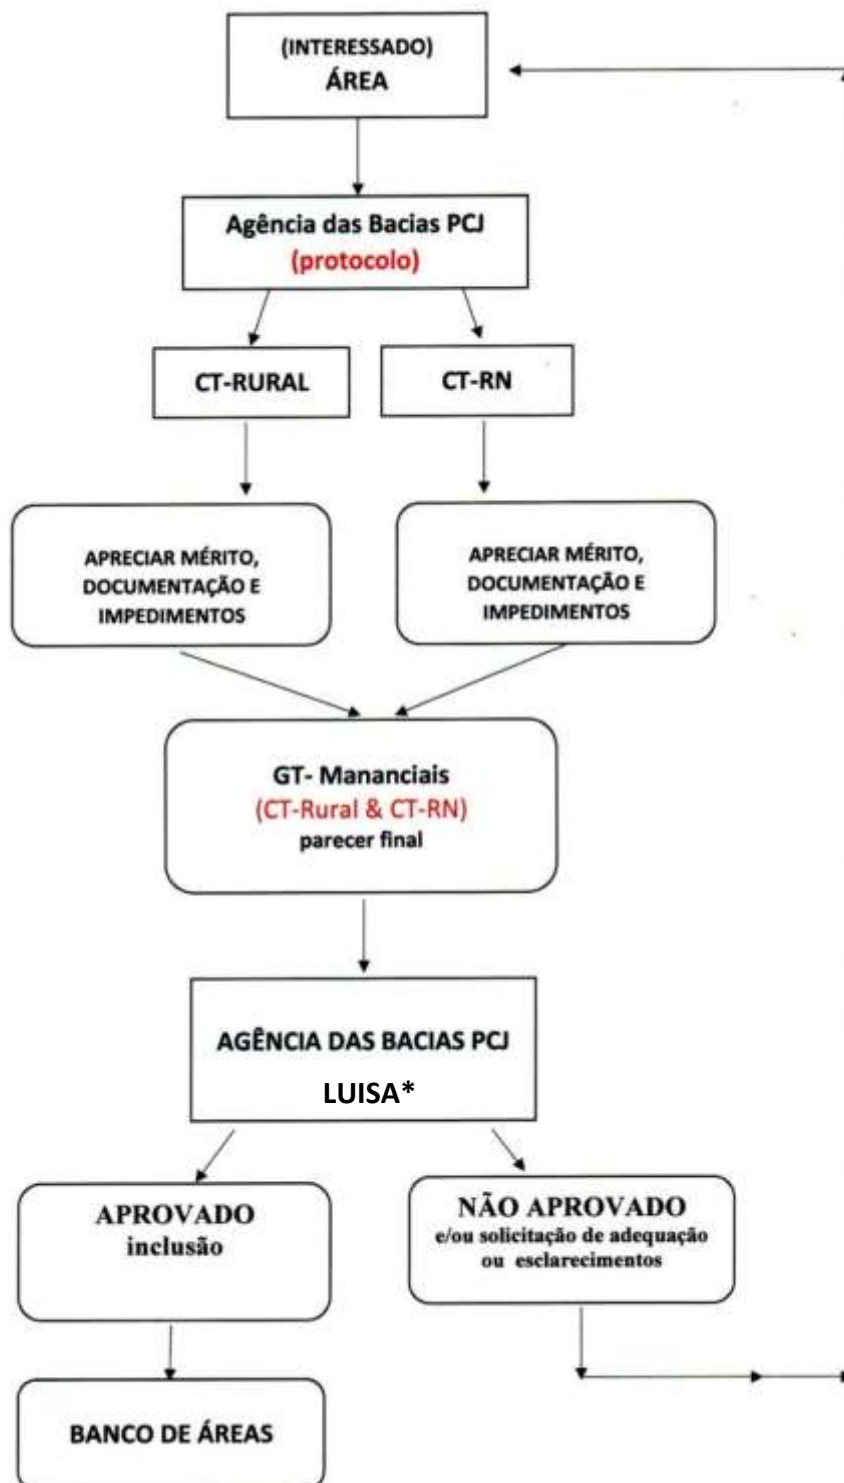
(INTERESSADO)
ÁREA

Agência das Bacias PCJ
(protocolo)

CT-RURAL

CT-RN

APRECIAR MÉRITO, DOCUMENTAÇÃO E IMPEDIMENTOS

APRECIAR MÉRITO, DOCUMENTAÇÃO E IMPEDIMENTOS

GT- Mananciais
(CT-Rural & CT-RN)
parecer final

AGÊNCIA DAS BACIAS PCJ
LUISA*

APROVADO
inclusão

NÃO APROVADO
e/ou solicitação de adequação ou esclarecimentos

BANCO DE ÁREAS